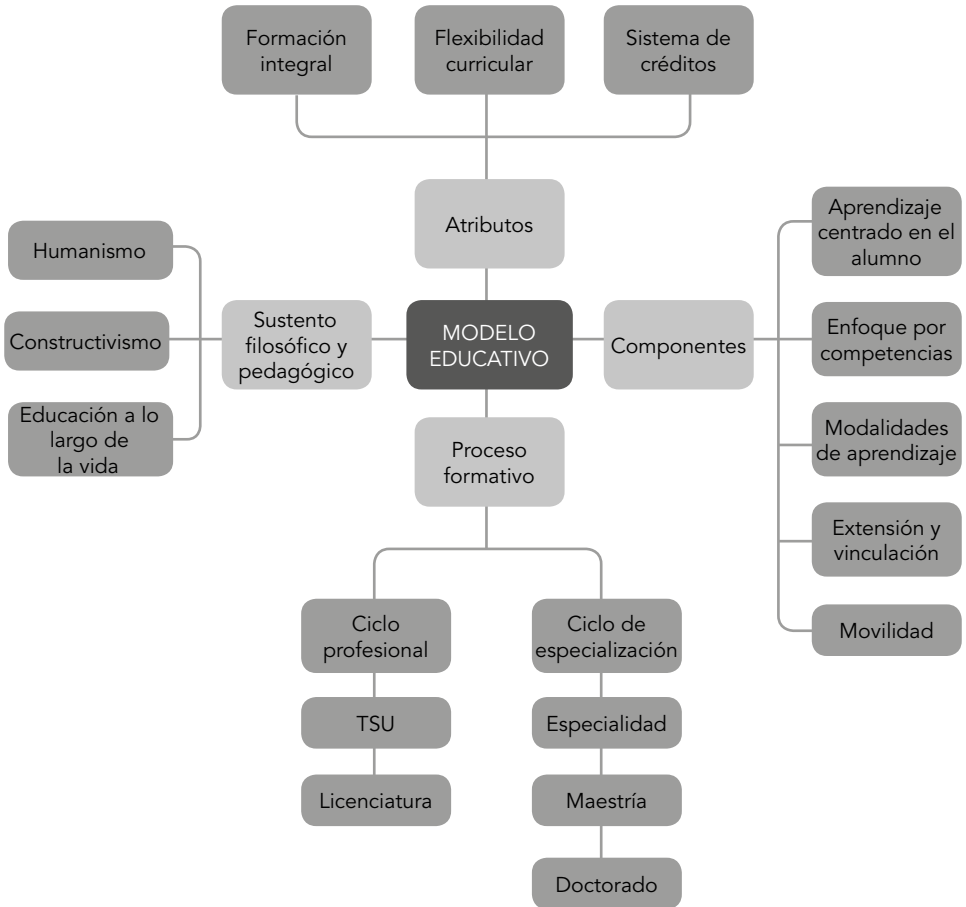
Formación integral

Flexibilidad curricular

Sistema de créditos

Atributos

Humanismo

Constructivismo

Educación a lo largo de la vida

Sustento filosófico y pedagógico

MODELO EDUCATIVO

Componentes

Aprendizaje centrado en el alumno

Enfoque por competencias

Modalidades de aprendizaje

Extensión y vinculación

Movilidad

Proceso formativo

Ciclo profesional

TSU

Licenciatura

Ciclo de especialización

Especialidad

Maestría

Doctorado